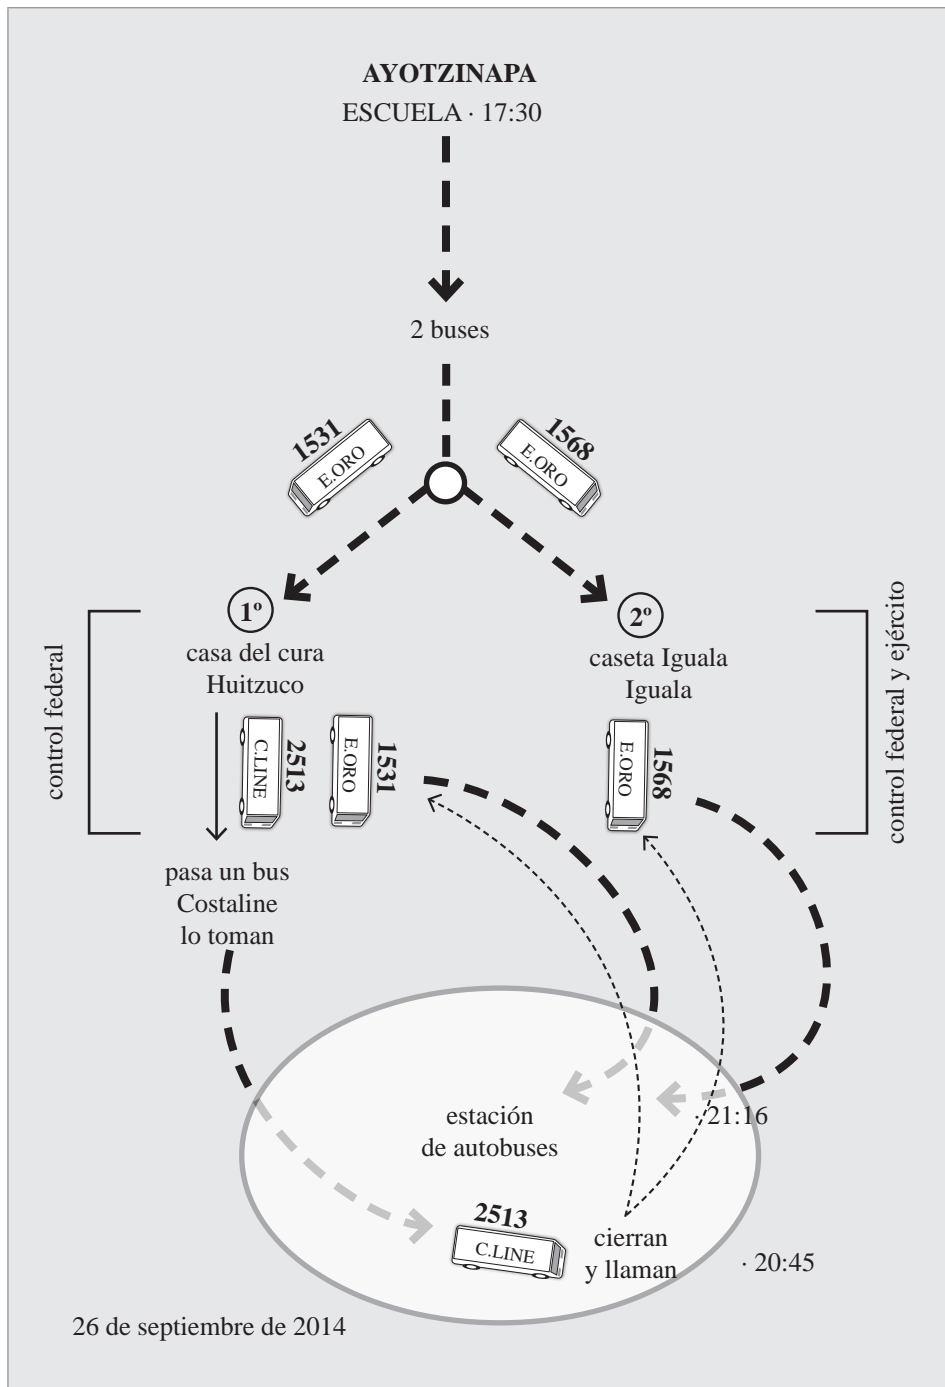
AYOTZINAPA
ESCUELA · 17:30

2 buses

1531
E.ORO

1568
E.ORO

1º
casa del cura
Huitzuco

2º
caseta Iguala
Iguala

control federal

control federal y ejército

C.LINE
2513

E.ORO
1531

E.ORO
1568

pasa un bus
Costaline
lo toman

estación
de autobuses

· 21:16

2513
C.LINE

cierran
y llaman

· 20:45

26 de septiembre de 2014